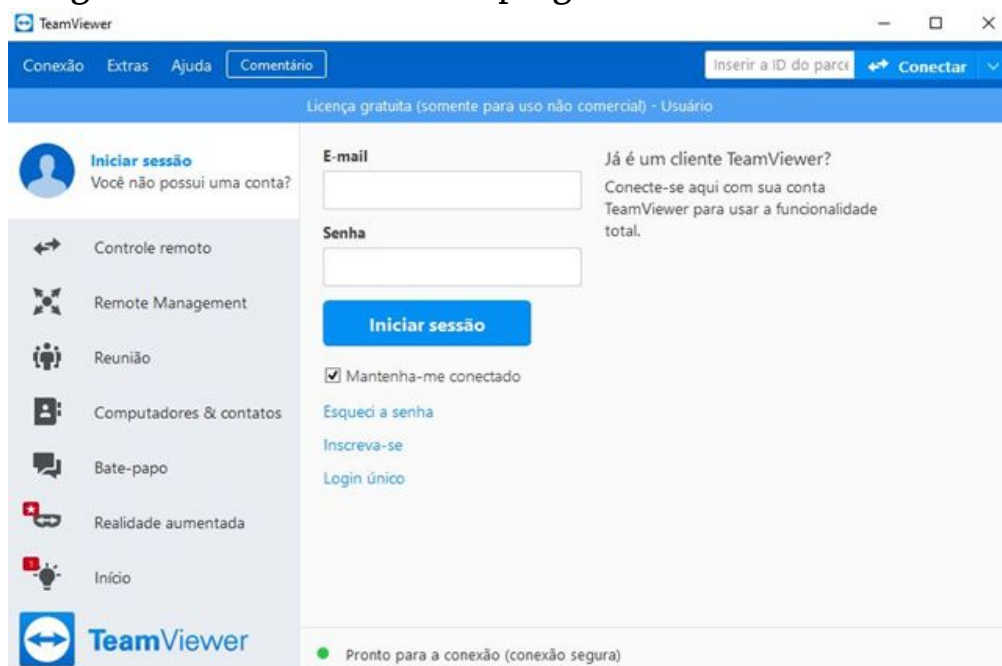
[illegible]

TeamViewer

Conexão Extras Ajuda Comentário

Inserir a ID do parce

Conectar

Licença gratuita (somente para uso não comercial) - Usuário

Iniciar sessão
Você não possui uma conta?

Controle remoto

Remote Management

Reunião

Computadores & contatos

Bate-papo

Realidade aumentada

Início

TeamViewer

E-mail

Senha

Iniciar sessão

Mantenha-me conectado

Esqueci a senha

Inscreva-se

Login único

Já é um cliente TeamViewer?

Conecte-se aqui com sua conta TeamViewer para usar a funcionalidade total.

Pronto para a conexão (conexão segura)